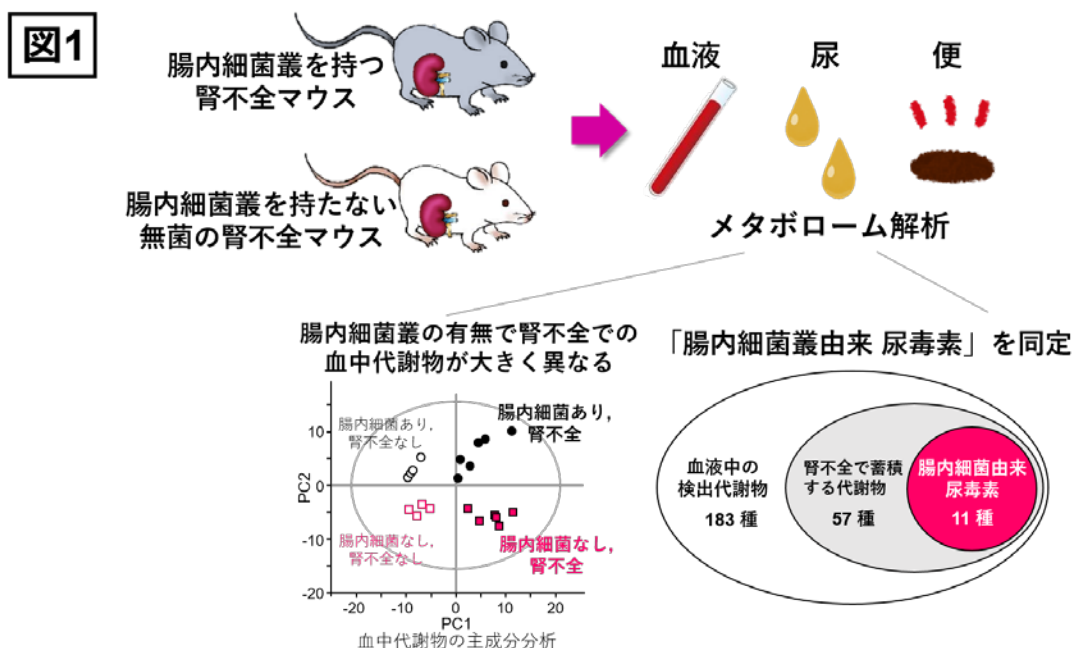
図1

腸内細菌叢を持つ
腎不全マウス

腸内細菌叢を持たない
無菌の腎不全マウス

血液　尿　便

メタボローム解析

腸内細菌叢の有無で腎不全での
血中代謝物が大きく異なる

腸内細菌あり,
腎不全なし

腸内細菌あり,
腎不全

腸内細菌なし,
腎不全なし

腸内細菌なし,
腎不全

10
0
-10
-20
PC2
-20　-10　0　10　20
PC1
血中代謝物の主成分分析

「腸内細菌叢由来 尿毒素」を同定

血液中の
検出代謝物
183 種

腎不全で蓄積
する代謝物
57 種

腸内細菌由来
尿毒素
11 種